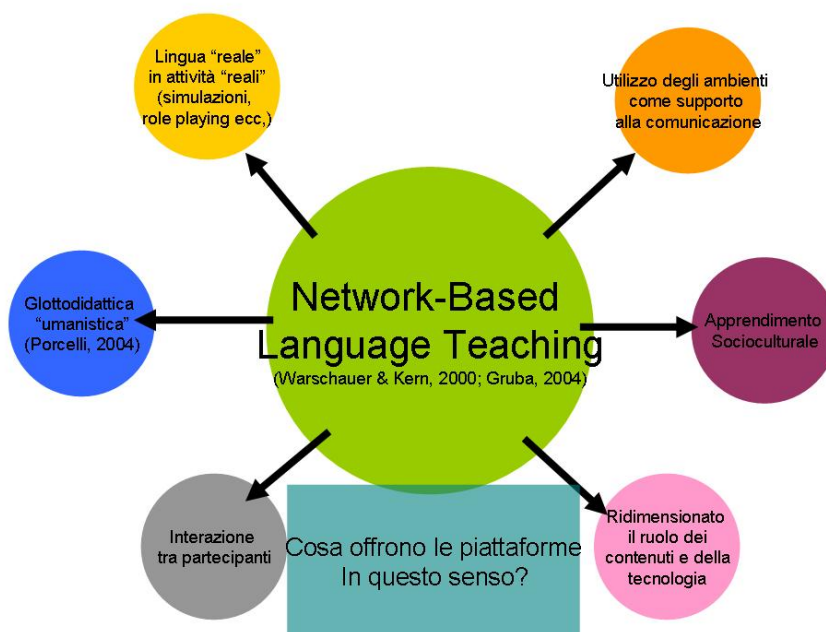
Network-Based Language Teaching
(Warschauer & Kern, 2000; Gruba, 2004)

Lingua "reale" in attività "reali" (simulazioni, role playing ecc,)

Utilizzo degli ambienti come supporto alla comunicazione

Glottodidattica "umanistica" (Porcelli, 2004)

Apprendimento Socioculturale

Interazione tra partecipanti

Cosa offrono le piattaforme In questo senso?

Ridimensionato il ruolo dei contenuti e della tecnologia